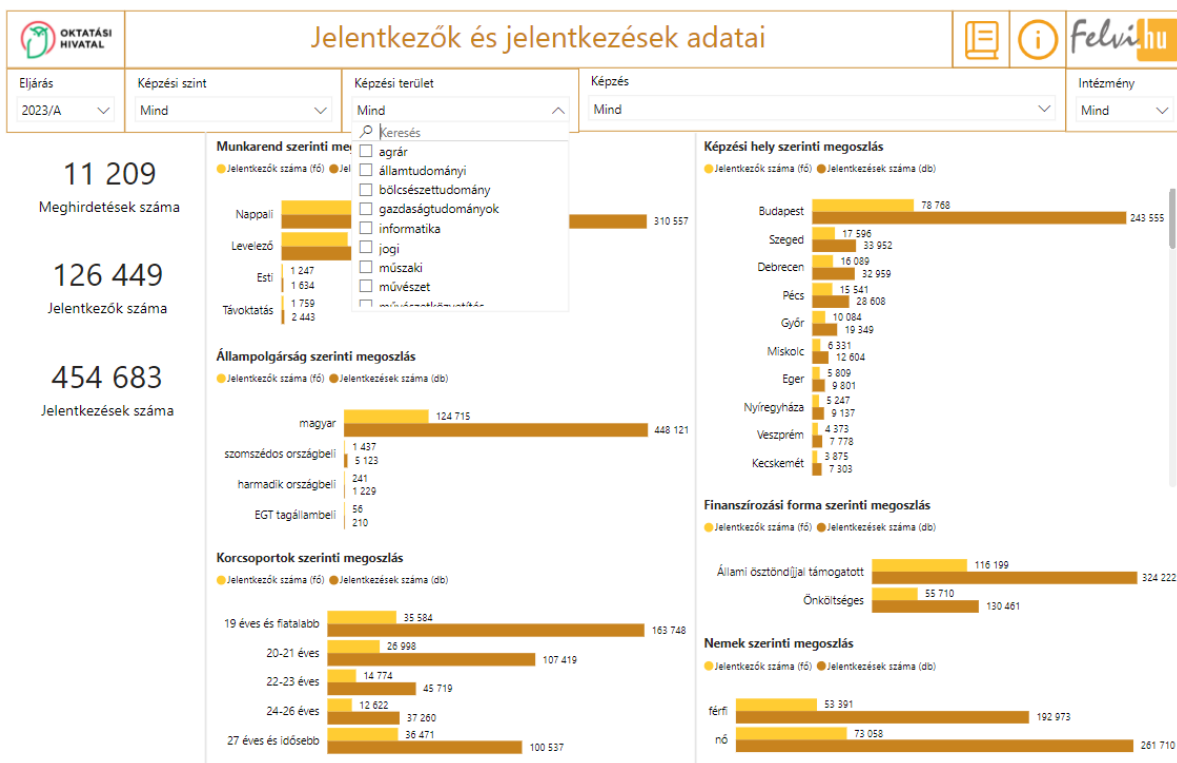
OKTATÁSI HIVATAL

Jelentkezők és jelentkezések adatai

Felvi.hu

Eljárás
2023/A

Képzési szint
Mind

Képzési terület
Mind

Képzés
Mind

Intézmény
Mind

Keresés
agrár
államtudományi
bölcsészettudomány
gazdaságtudományok
informatika
jogi
műszaki
művészet
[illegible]

11 209
Meghirdetések száma

126 449
Jelentkezők száma

454 683
Jelentkezések száma

Munkarend szerinti me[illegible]
Jelentkezők száma (fő) Je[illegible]

Nappali
310 557
Levelező
Esti
1 247
1 634
Távoktatás
1 759
2 443

Állampolgárság szerinti megoszlás
Jelentkezők száma (fő) Jelentkezések száma (db)

| | Jelentkezők száma (fő) | Jelentkezések száma (db) |
|---|---|---|
| magyar | 124 715 | 448 121 |
| szomszédos országbeli | 1 437 | 5 123 |
| harmadik országbeli | 241 | 1 229 |
| EGT tagállambeli | 56 | 210 |

Korcsoportok szerinti megoszlás
Jelentkezők száma (fő) Jelentkezések száma (db)

| | Jelentkezők száma (fő) | Jelentkezések száma (db) |
|---|---|---|
| 19 éves és fiatalabb | 35 584 | 163 748 |
| 20-21 éves | 26 998 | 107 419 |
| 22-23 éves | 14 774 | 45 719 |
| 24-26 éves | 12 622 | 37 260 |
| 27 éves és idősebb | 36 471 | 100 537 |

Képzési hely szerinti megoszlás
Jelentkezők száma (fő) Jelentkezések száma (db)

| | Jelentkezők száma (fő) | Jelentkezések száma (db) |
|---|---|---|
| Budapest | 78 768 | 243 555 |
| Szeged | 17 596 | 33 952 |
| Debrecen | 16 089 | 32 959 |
| Pécs | 15 541 | 28 608 |
| Győr | 10 084 | 19 349 |
| Miskolc | 6 331 | 12 604 |
| Eger | 5 809 | 9 801 |
| Nyíregyháza | 5 247 | 9 137 |
| Veszprém | 4 373 | 7 778 |
| Kecskemét | 3 875 | 7 303 |

Finanszírozási forma szerinti megoszlás
Jelentkezők száma (fő) Jelentkezések száma (db)

| | Jelentkezők száma (fő) | Jelentkezések száma (db) |
|---|---|---|
| Állami ösztöndíjjal támogatott | 116 199 | 324 222 |
| Önköltséges | 55 710 | 130 461 |

Nemek szerinti megoszlás
Jelentkezők száma (fő) Jelentkezések száma (db)

| | Jelentkezők száma (fő) | Jelentkezések száma (db) |
|---|---|---|
| férfi | 53 391 | 192 973 |
| nő | 73 058 | 261 710 |